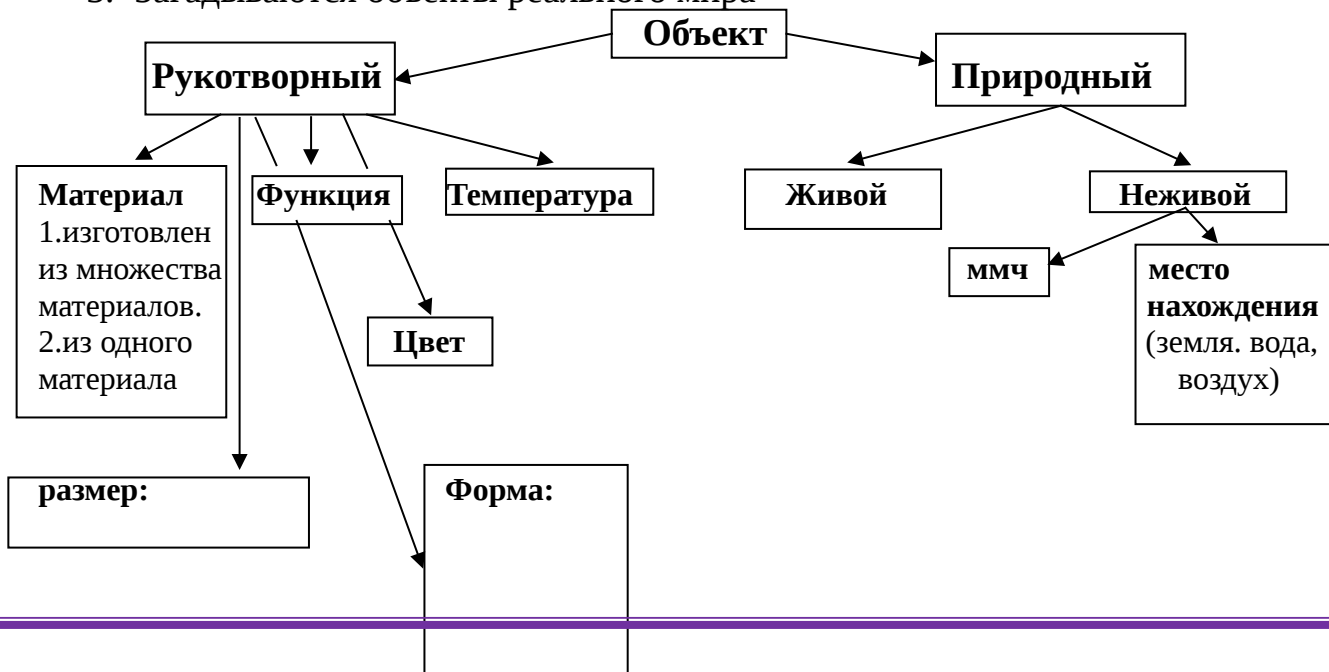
3. Загадываются объекты реального мира

Объект

Рукотворный

Природный

Материал
1.изготовлен из множества материалов.
2.из одного материала

Функция

Температура

Живой

Неживой

ммч

место нахождения (земля. вода, воздух)

Цвет

размер:

Форма: